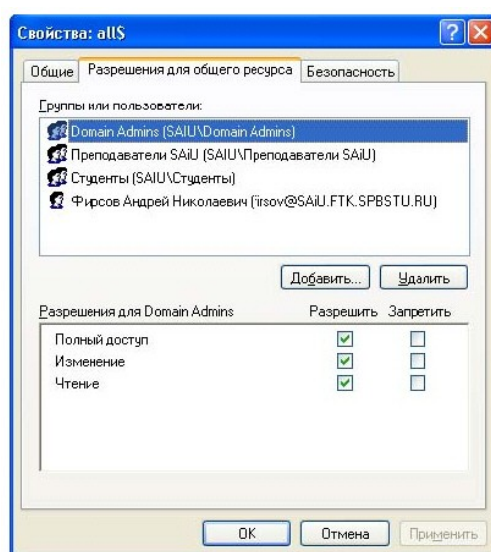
Свойства: all$

Общие | Разрешения для общего ресурса | Безопасность

Группы или пользователи:

Domain Admins (SAIU\Domain Admins)
Преподаватели SAiU (SAIU\Преподаватели SAiU)
Студенты (SAIU\Студенты)
Фирсов Андрей Николаевич (firsov@SAiU.FTK.SPBSTU.RU)

Добавить... | Удалить

| Разрешения для Domain Admins | Разрешить | Запретить |
|---|---|---|
| Полный доступ | ✓ | |
| Изменение | ✓ | |
| Чтение | ✓ | |

OK | Отмена | Применить